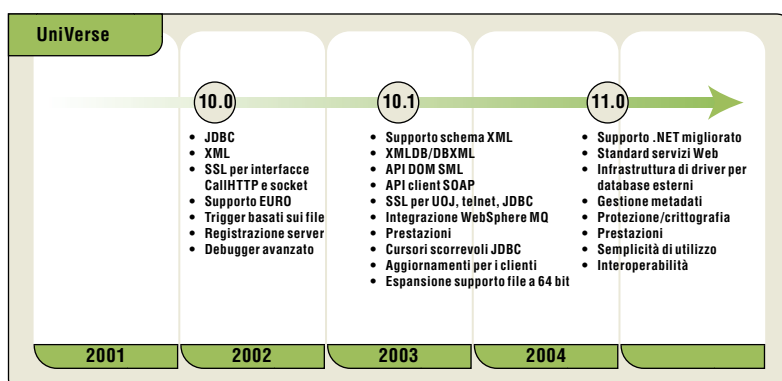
UniVerse

10.0

- JDBC
- XML
- SSL per interfacce CallHTTP e socket
- Supporto EURO
- Trigger basati sui file
- Registrazione server
- Debugger avanzato

10.1

- Supporto schema XML
- XMLDB/DBXML
- API DOM SML
- API client SOAP
- SSL per UOJ, telnet, JDBC
- Integrazione WebSphere MQ
- Prestazioni
- Cursori scorrevoli JDBC
- Aggiornamenti per i clienti
- Espansione supporto file a 64 bit

11.0

- Supporto .NET migliorato
- Standard servizi Web
- Infrastruttura di driver per database esterni
- Gestione metadati
- Protezione/crittografia
- Prestazioni
- Semplicità di utilizzo
- Interoperabilità

2001 | 2002 | 2003 | 2004